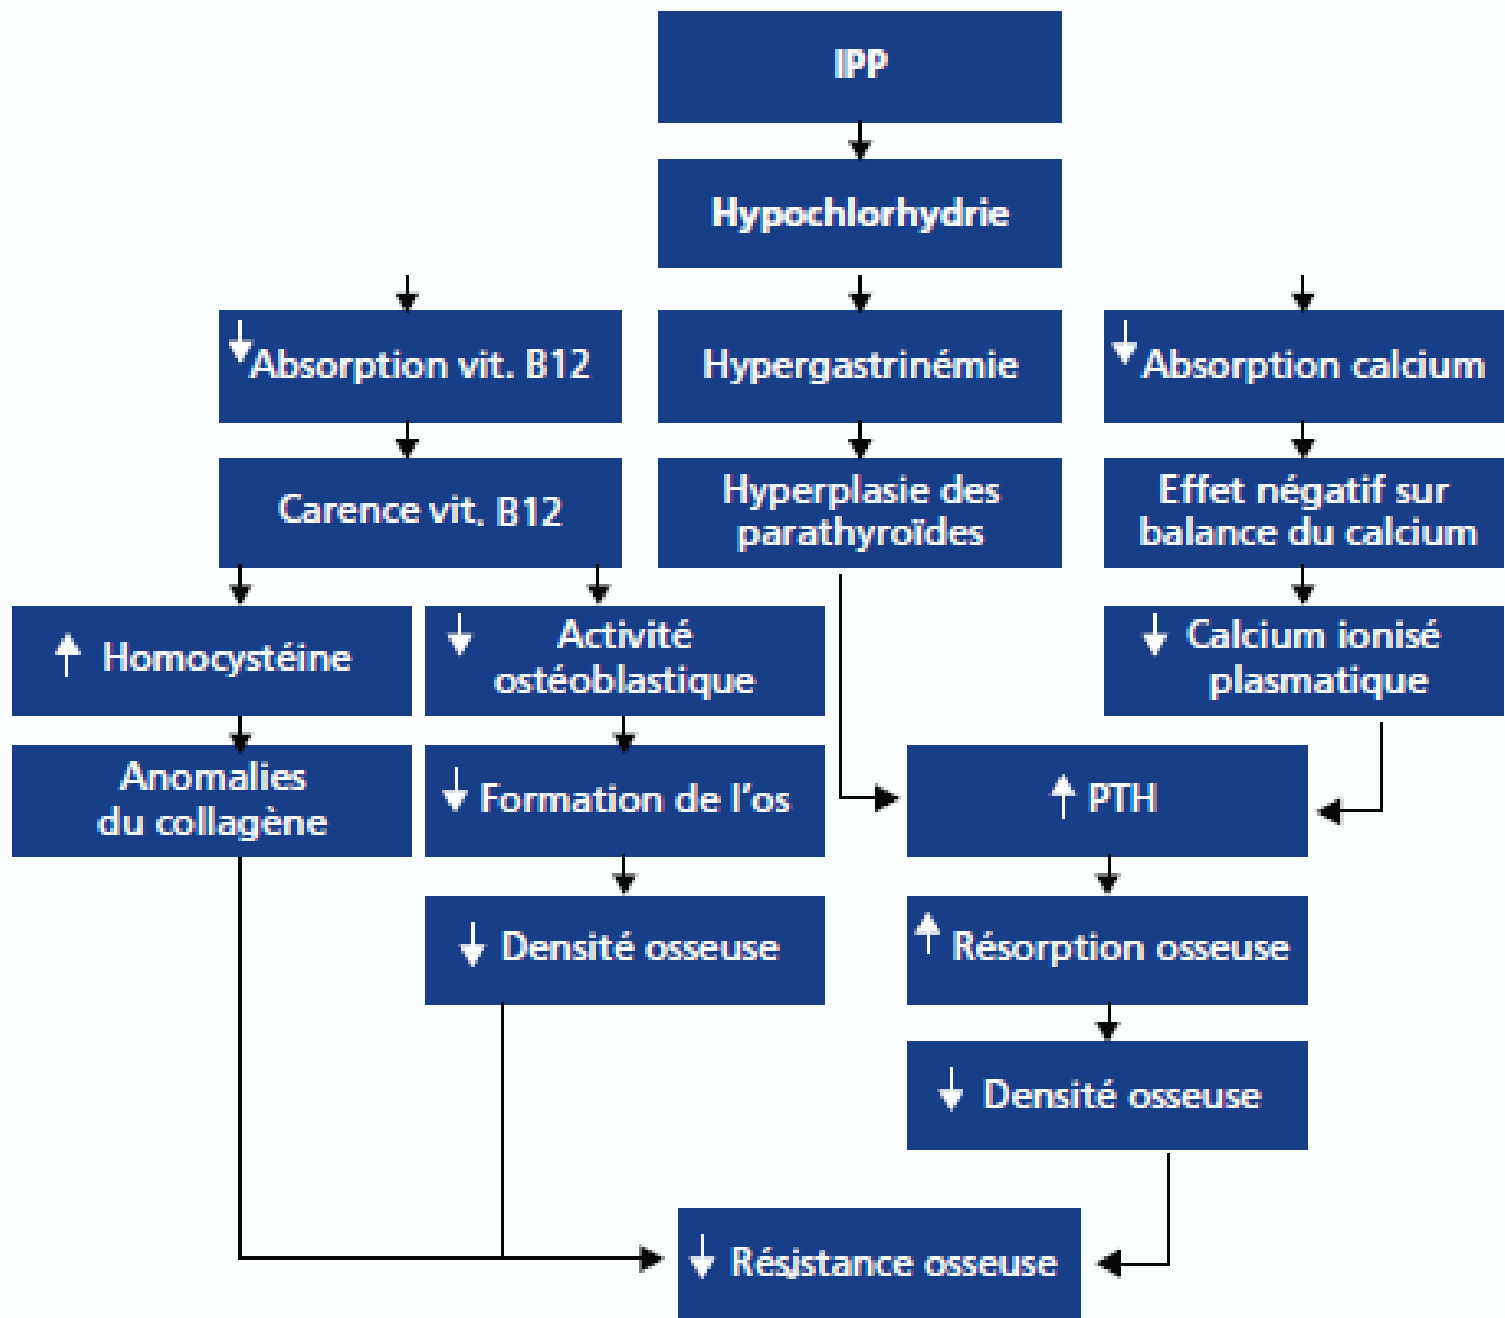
IPP

Hypochlorhydrie

↓ Absorption vit. B12

Hypergastrinémie

↓ Absorption calcium

Carence vit. B12

Hyperplasie des parathyroïdes

Effet négatif sur balance du calcium

↑ Homocystéine

↓ Activité ostéoblastique

↓ Calcium ionisé plasmatique

Anomalies du collagène

↓ Formation de l'os

↑ PTH

↓ Densité osseuse

↑ Résorption osseuse

↓ Densité osseuse

↓ Résistance osseuse